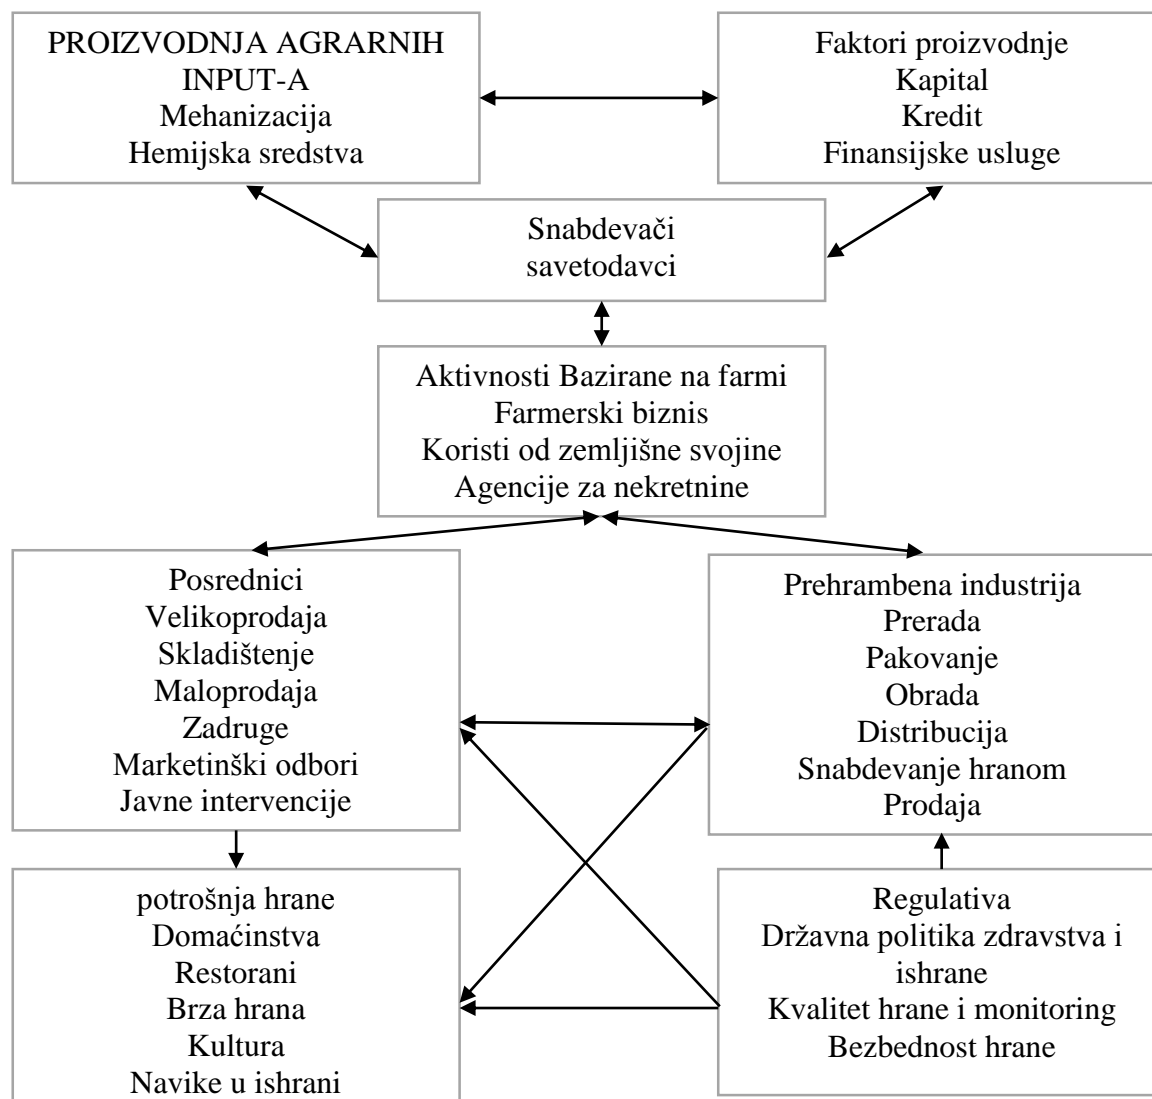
PROIZVODNJA AGRARNIH INPUT-A
Mehanizacija
Hemijska sredstva

Faktori proizvodnje
Kapital
Kredit
Finansijske usluge

Snabdevači
savetodavci

Aktivnosti Bazirane na farmi
Farmerski biznis
Koristi od zemljišne svojine
Agencije za nekretnine

Posrednici
Velikoprodaja
Skladištenje
Maloprodaja
Zadruge
Marketinški odbori
Javne intervencije

Prehrambena industrija
Prerada
Pakovanje
Obrada
Distribucija
Snabdevanje hranom
Prodaja

potrošnja hrane
Domaćinstva
Restorani
Brza hrana
Kultura
Navike u ishrani

Regulativa
Državna politika zdravstva i ishrane
Kvalitet hrane i monitoring
Bezbednost hrane